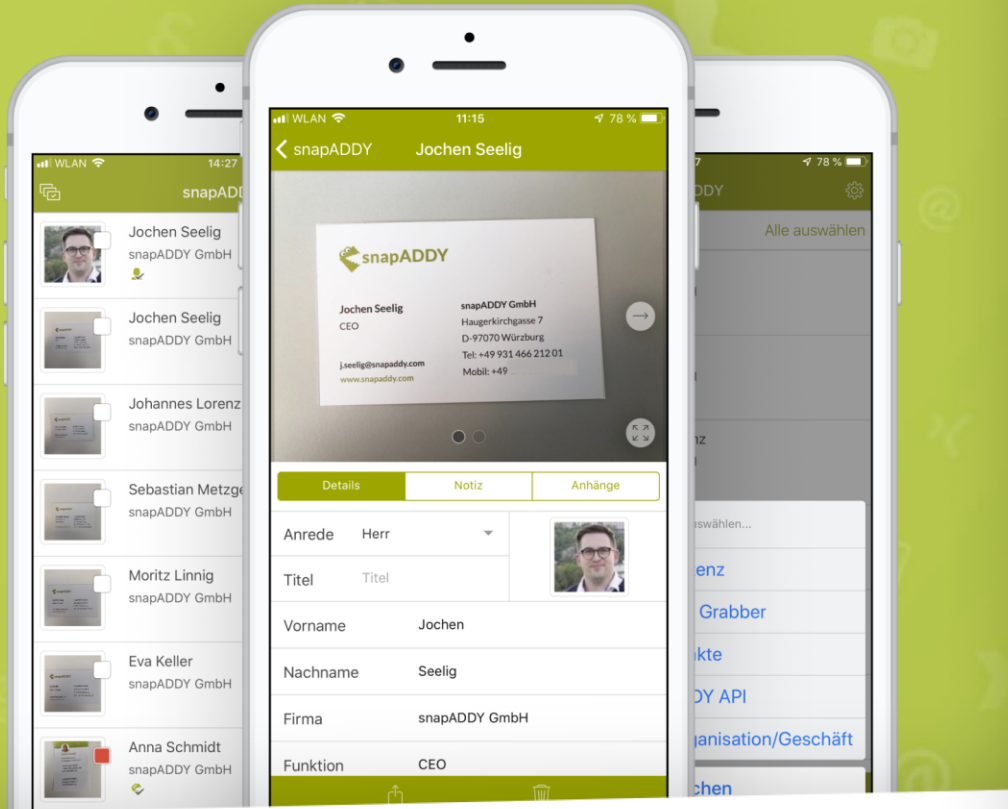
WLAN 14:27
snapADD

Jochen Seelig
snapADDY GmbH

Jochen Seelig
snapADDY GmbH

Johannes Lorenz
snapADDY GmbH

Sebastian Metzge
snapADDY GmbH

Moritz Linnig
snapADDY GmbH

Eva Keller
snapADDY GmbH

Anna Schmidt
snapADDY GmbH

WLAN 11:15 78 %
snapADDY Jochen Seelig

snapADDY
Jochen Seelig
CEO
j.seelig@snapaddy.com
www.snapaddy.com
snapADDY GmbH
Haugerkirchgasse 7
D-97070 Würzburg
Tel: +49 931 466 212 01
Mobil: +49

Details | Notiz | Anhänge

Anrede Herr
Titel Titel
Vorname Jochen
Nachname Seelig
Firma snapADDY GmbH
Funktion CEO

7 78 %
DY
Alle auswählen
nz
uswählen...
enz
Grabber
kte
DY API
ganisation/Geschäft
chen